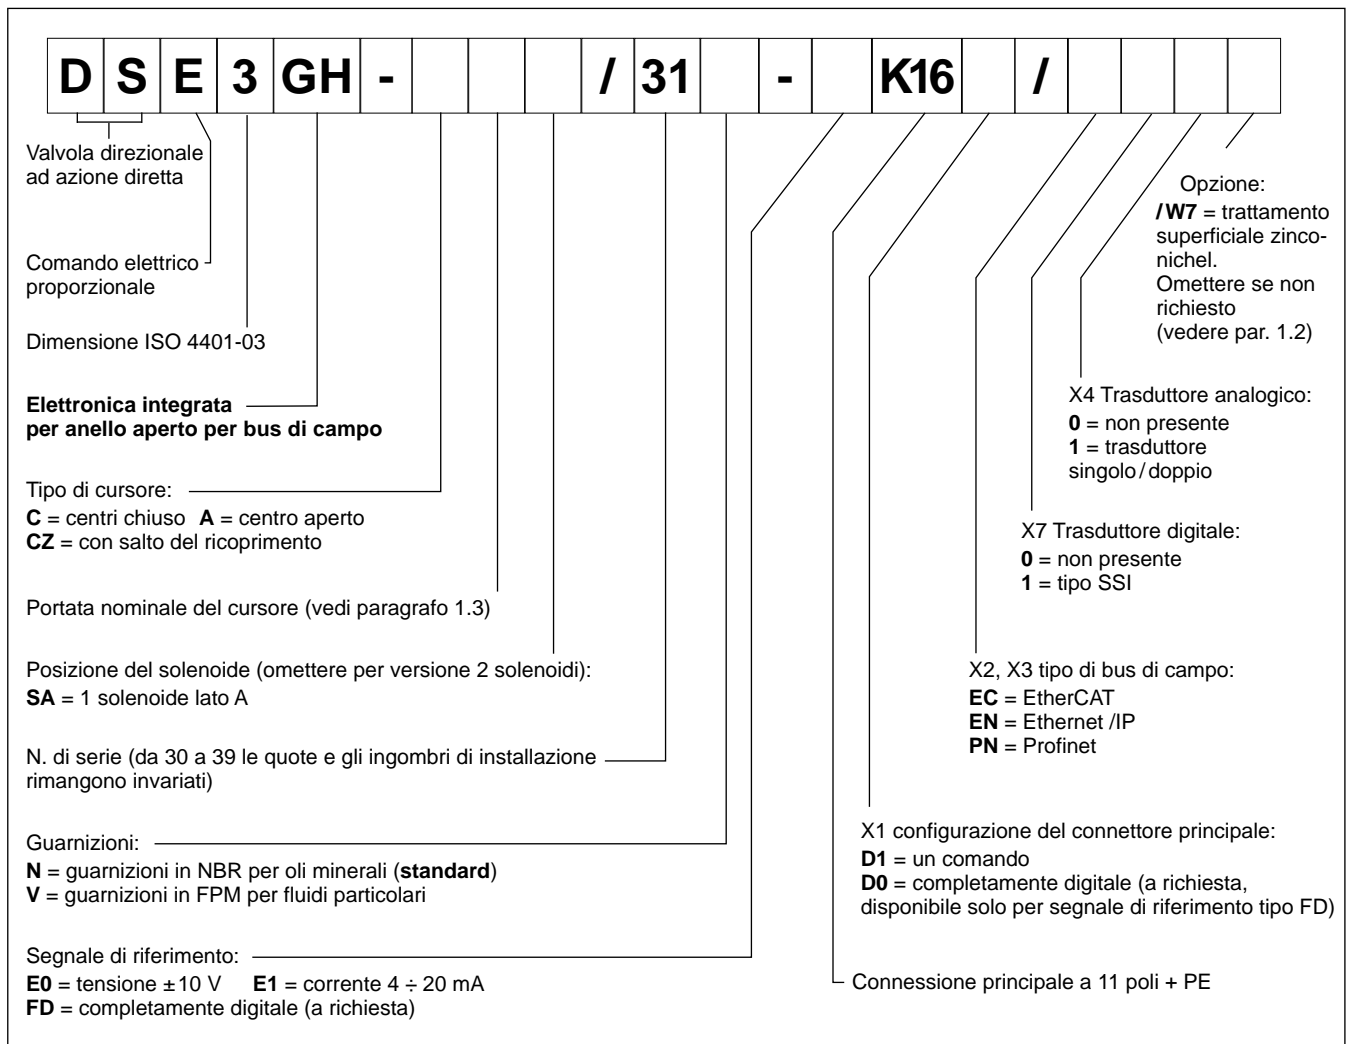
| D | S | E | 3 | GH | - | | | | / | 31 | | - | | K16 | | / | | | | |
|---|---|---|---|---|---|---|---|---|---|---|---|---|---|---|---|---|---|---|---|---|

Valvola direzionale ad azione diretta

Comando elettrico proporzionale

Dimensione ISO 4401-03

**Elettronica integrata per anello aperto per bus di campo**

Tipo di cursore:
**C** = centri chiuso **A** = centro aperto
**CZ** = con salto del ricoprimento

Portata nominale del cursore (vedi paragrafo 1.3)

Posizione del solenoide (omettere per versione 2 solenoidi):
**SA** = 1 solenoide lato A

N. di serie (da 30 a 39 le quote e gli ingombri di installazione rimangono invariati)

Guarnizioni:
**N** = guarnizioni in NBR per oli minerali (**standard**)
**V** = guarnizioni in FPM per fluidi particolari

Segnale di riferimento:
**E0** = tensione ±10 V **E1** = corrente 4 ÷ 20 mA
**FD** = completamente digitale (a richiesta)

Opzione:
**/ W7** = trattamento superficiale zinconichel.
Omettere se non richiesto (vedere par. 1.2)

X4 Trasduttore analogico:
**0** = non presente
**1** = trasduttore singolo / doppio

X7 Trasduttore digitale:
**0** = non presente
**1** = tipo SSI

X2, X3 tipo di bus di campo:
**EC** = EtherCAT
**EN** = Ethernet /IP
**PN** = Profinet

X1 configurazione del connettore principale:
**D1** = un comando
**D0** = completamente digitale (a richiesta, disponibile solo per segnale di riferimento tipo FD)

Connessione principale a 11 poli + PE